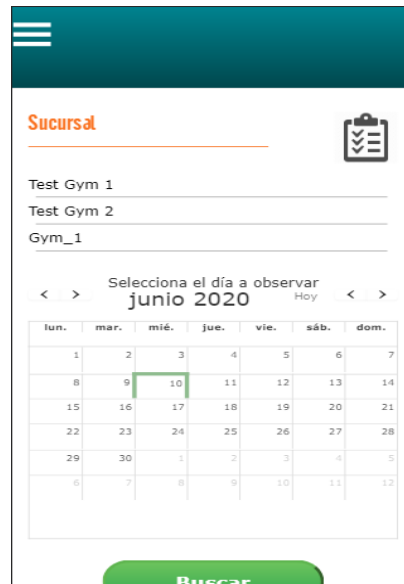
Sucursal

Test Gym 1

Test Gym 2

Gym_1

< > Selecciona el día a observar
junio 2020 Hoy < >

| lun. | mar. | mié. | jue. | vie. | sáb. | dom. |
|---|---|---|---|---|---|---|
| 1 | 2 | 3 | 4 | 5 | 6 | 7 |
| 8 | 9 | 10 | 11 | 12 | 13 | 14 |
| 15 | 16 | 17 | 18 | 19 | 20 | 21 |
| 22 | 23 | 24 | 25 | 26 | 27 | 28 |
| 29 | 30 | 1 | 2 | 3 | 4 | 5 |
| 6 | 7 | 8 | 9 | 10 | 11 | 12 |

Buscar